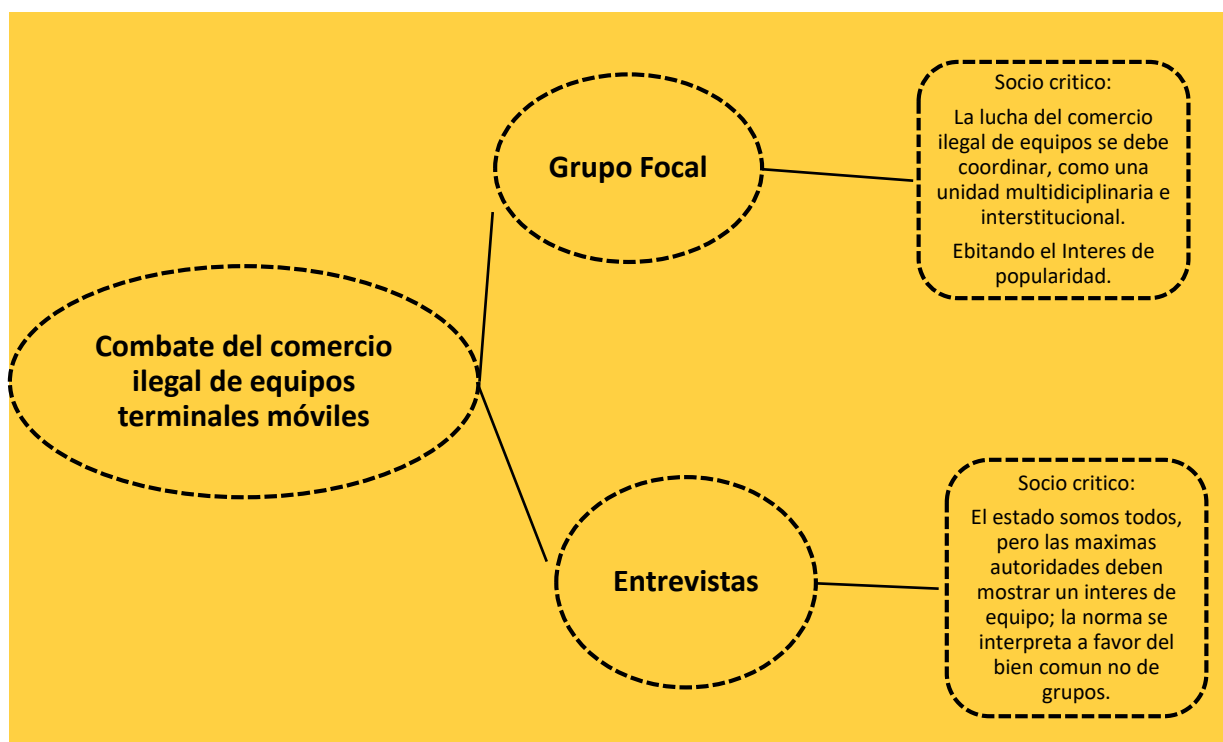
Combate del comercio ilegal de equipos terminales móviles

Grupo Focal

Socio critico:

La lucha del comercio ilegal de equipos se debe coordinar, como una unidad multidiciplinaria e interstitucional.

Ebitando el Interes de popularidad.

Entrevistas

Socio critico:

El estado somos todos, pero las maximas autoridades deben mostrar un interes de equipo; la norma se interpreta a favor del bien comun no de grupos.